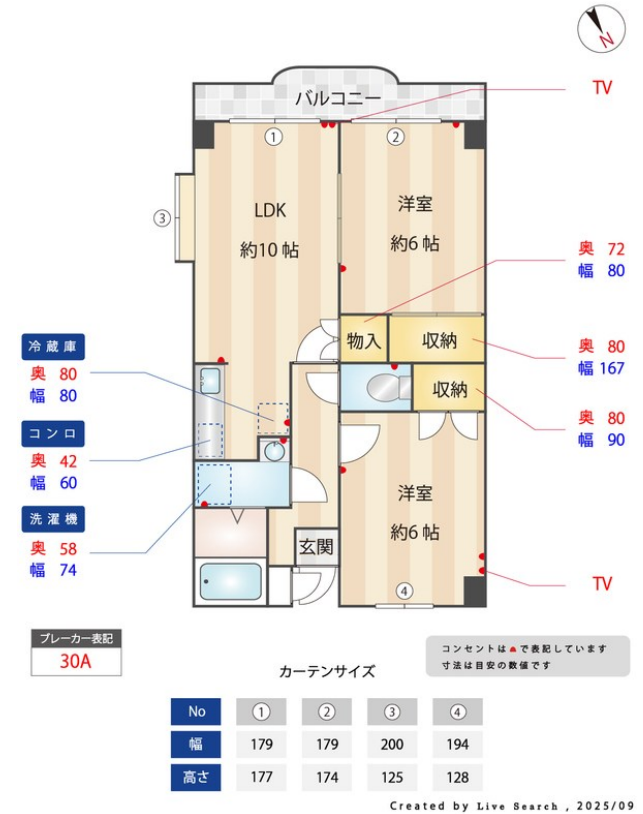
N

バルコニー

TV

①

②

③

LDK
約10帖

洋室
約6帖

奥 72
幅 80

物入

収納

奥 80
幅 167

収納

奥 80
幅 90

冷蔵庫
奥 80
幅 80

コンロ
奥 42
幅 60

洗濯機
奥 58
幅 74

洋室
約6帖

玄関

④

TV

ブレーカー表記
30A

コンセントは●で表記しています
寸法は目安の数値です

カーテンサイズ

| No | ① | ② | ③ | ④ |
|---|---|---|---|---|
| 幅 | 179 | 179 | 200 | 194 |
| 高さ | 177 | 174 | 125 | 128 |

Created by Live Search , 2025/09